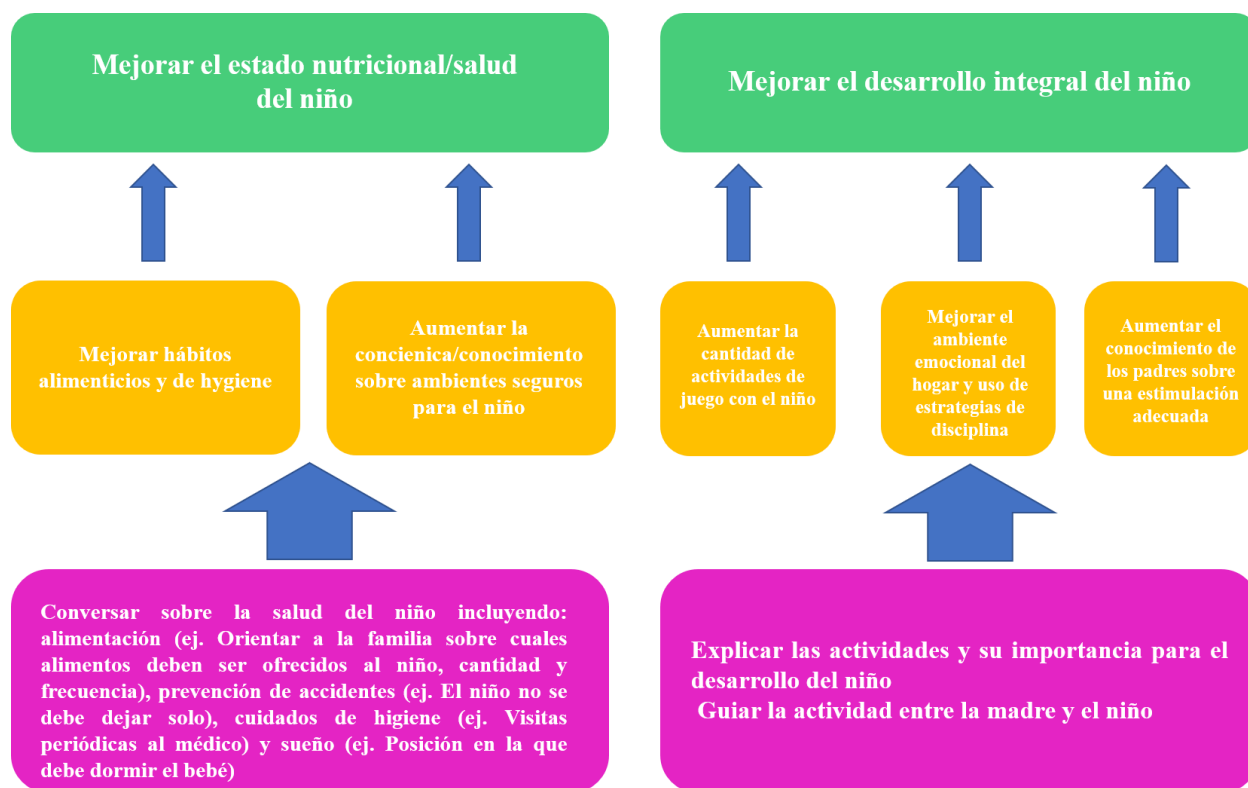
Mejorar el estado nutricional/salud del niño

Mejorar el desarrollo integral del niño

Mejorar hábitos alimenticios y de hygiene

Aumentar la concienica/conocimiento sobre ambientes seguros para el niño

Aumentar la cantidad de actividades de juego con el niño

Mejorar el ambiente emocional del hogar y uso de estrategias de disciplina

Aumentar el conocimiento de los padres sobre una estimulación adecuada

Conversar sobre la salud del niño incluyendo: alimentación (ej. Orientar a la familia sobre cuales alimentos deben ser ofrecidos al niño, cantidad y frecuencia), prevención de accidentes (ej. El niño no se debe dejar solo), cuidados de higiene (ej. Visitas periódicas al médico) y sueño (ej. Posición en la que debe dormir el bebé)

Explicar las actividades y su importancia para el desarrollo del niño
Guiar la actividad entre la madre y el niño